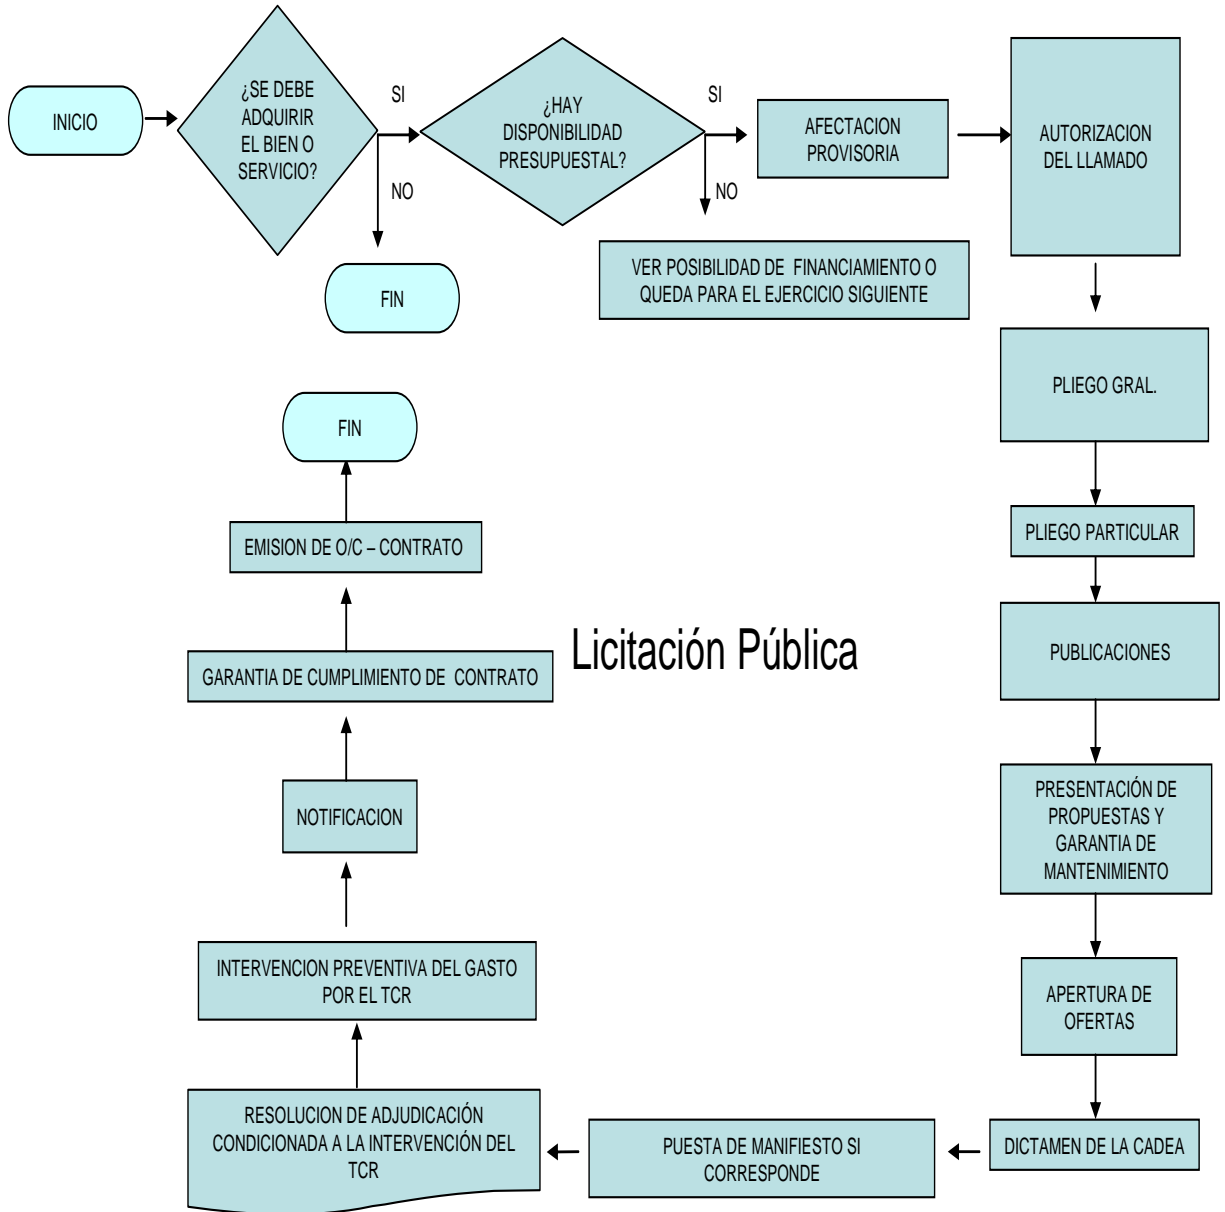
INICIO

¿SE DEBE ADQUIRIR EL BIEN O SERVICIO?

SI

NO

FIN

¿HAY DISPONIBILIDAD PRESUPUESTAL?

SI

NO

VER POSIBILIDAD DE FINANCIAMIENTO O QUEDA PARA EL EJERCICIO SIGUIENTE

AFECTACION PROVISORIA

AUTORIZACION DEL LLAMADO

PLIEGO GRAL.

PLIEGO PARTICULAR

PUBLICACIONES

PRESENTACIÓN DE PROPUESTAS Y GARANTIA DE MANTENIMIENTO

APERTURA DE OFERTAS

DICTAMEN DE LA CADEA

PUESTA DE MANIFIESTO SI CORRESPONDE

RESOLUCION DE ADJUDICACIÓN CONDICIONADA A LA INTERVENCIÓN DEL TCR

INTERVENCION PREVENTIVA DEL GASTO POR EL TCR

NOTIFICACION

GARANTIA DE CUMPLIMIENTO DE CONTRATO

EMISION DE O/C – CONTRATO

FIN

Licitación Pública